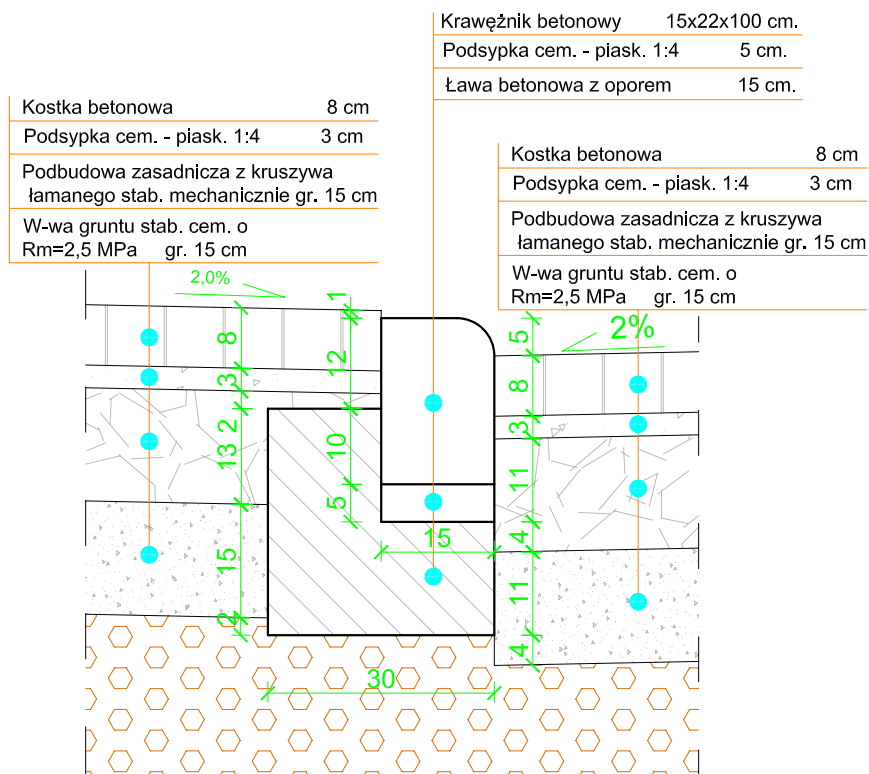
Krawężnik betonowy 15x22x100 cm.
Podsypka cem. - piask. 1:4 5 cm.
Ława betonowa z oporem 15 cm.

Kostka betonowa 8 cm
Podsypka cem. - piask. 1:4 3 cm
Podbudowa zasadnicza z kruszywa łamanego stab. mechanicznie gr. 15 cm
W-wa gruntu stab. cem. o Rm=2,5 MPa gr. 15 cm

Kostka betonowa 8 cm
Podsypka cem. - piask. 1:4 3 cm
Podbudowa zasadnicza z kruszywa łamanego stab. mechanicznie gr. 15 cm
W-wa gruntu stab. cem. o Rm=2,5 MPa gr. 15 cm

2,0%
2%
8
3
13
2
15
2
1
12
10
5
15
30
5
8
3
11
4
11
4